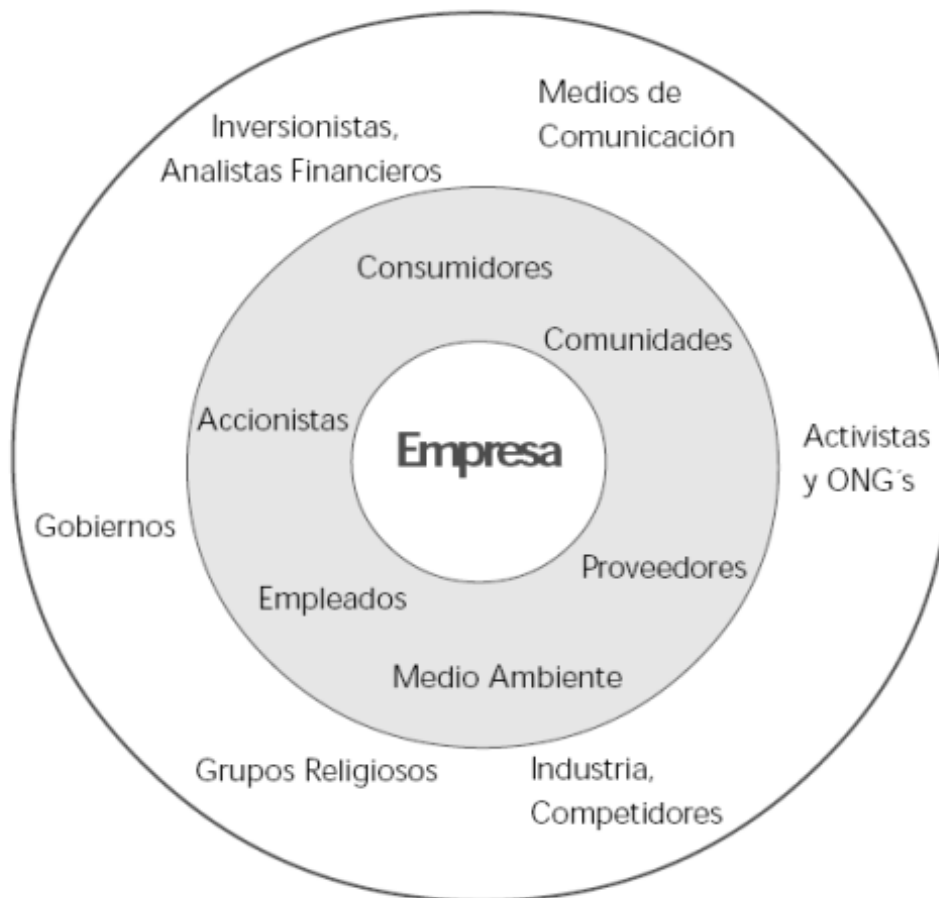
Medios de Comunicación

Inversionistas, Analistas Financieros

Consumidores

Comunidades

Accionistas

Empresa

Activistas y ONG´s

Gobiernos

Proveedores

Empleados

Medio Ambiente

Grupos Religiosos

Industria, Competidores